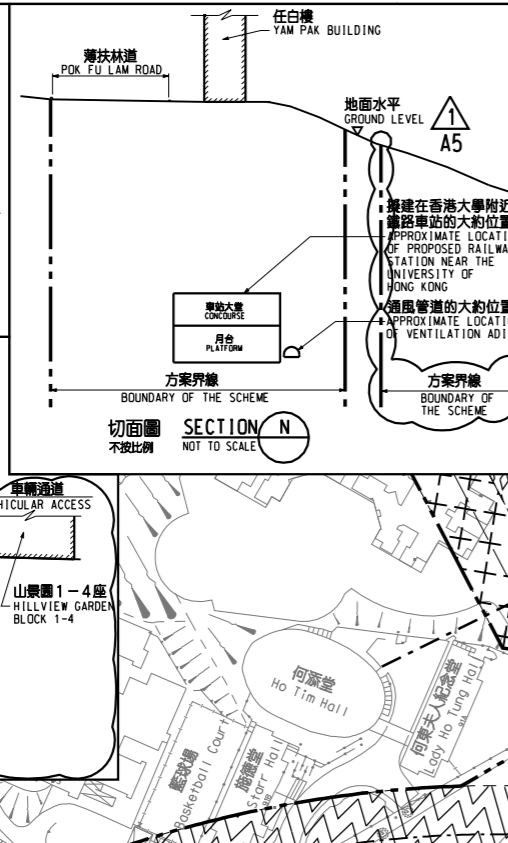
任白樓
YAM PAK BUILDING

薄扶林道
POK FU LAM ROAD

地面水平
GROUND LEVEL

1
A5

擬建在香港大學附近
鐵路車站的大約位置
APPROXIMATE LOCATI
OF PROPOSED RAILWA
STATION NEAR THE
UNIVERSITY OF
HONG KONG

通風管道的大約位置
APPROXIMATE LOCATIO
OF VENTILATION ADI

車站大堂
CONCOURSE

月台
PLATFORM

方案界線
BOUNDARY OF THE SCHEME

方案界線
BOUNDARY OF
THE SCHEME

切面圖
不按比例

SECTION
NOT TO SCALE

N

車輛通道
HICULAR ACCESS

山景園1－4座
HILLVIEW GARDEN
BLOCK 1-4

何添堂
Ho Tim Hall

何東夫人紀念堂
Lady Ho Tung Hall

籃球場
Basketball Court

施露堂
Starr Hall